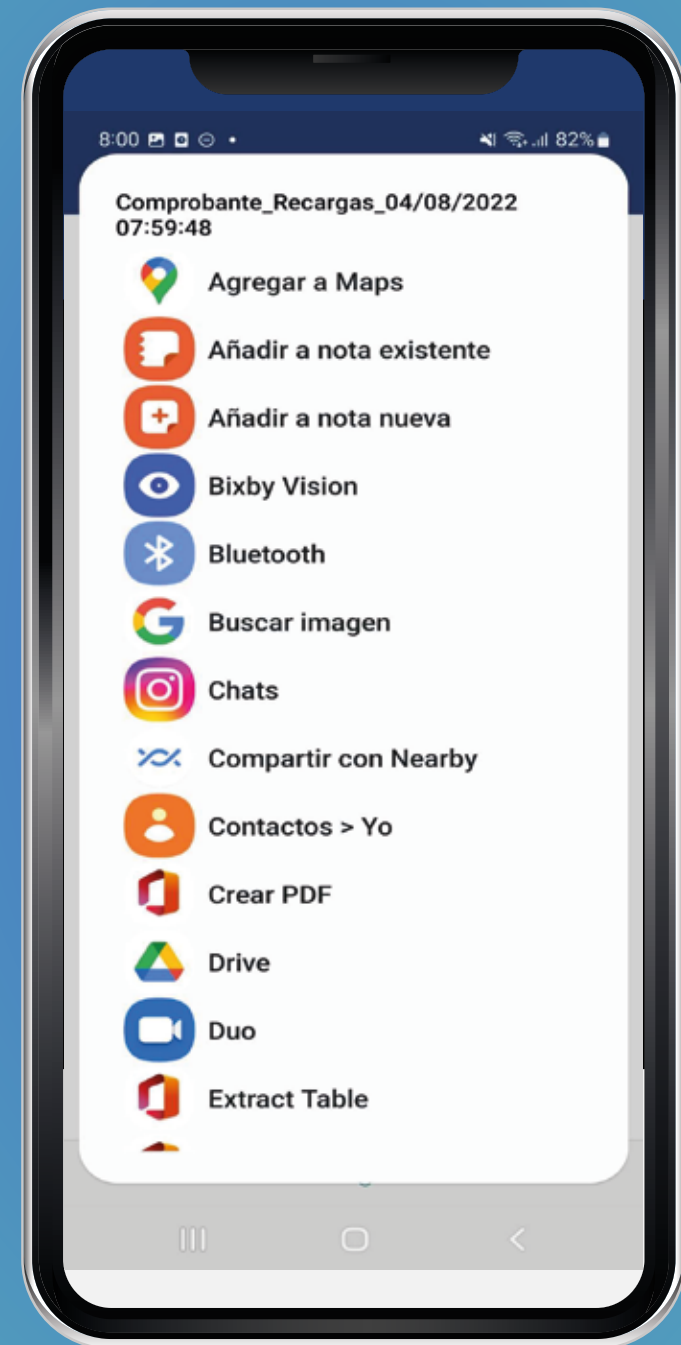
8:00 82%

Comprobante_Recargas_04/08/2022 07:59:48

Agregar a Maps

Añadir a nota existente

Añadir a nota nueva

Bixby Vision

Bluetooth

Buscar imagen

Chats

Compartir con Nearby

Contactos > Yo

Crear PDF

Drive

Duo

Extract Table